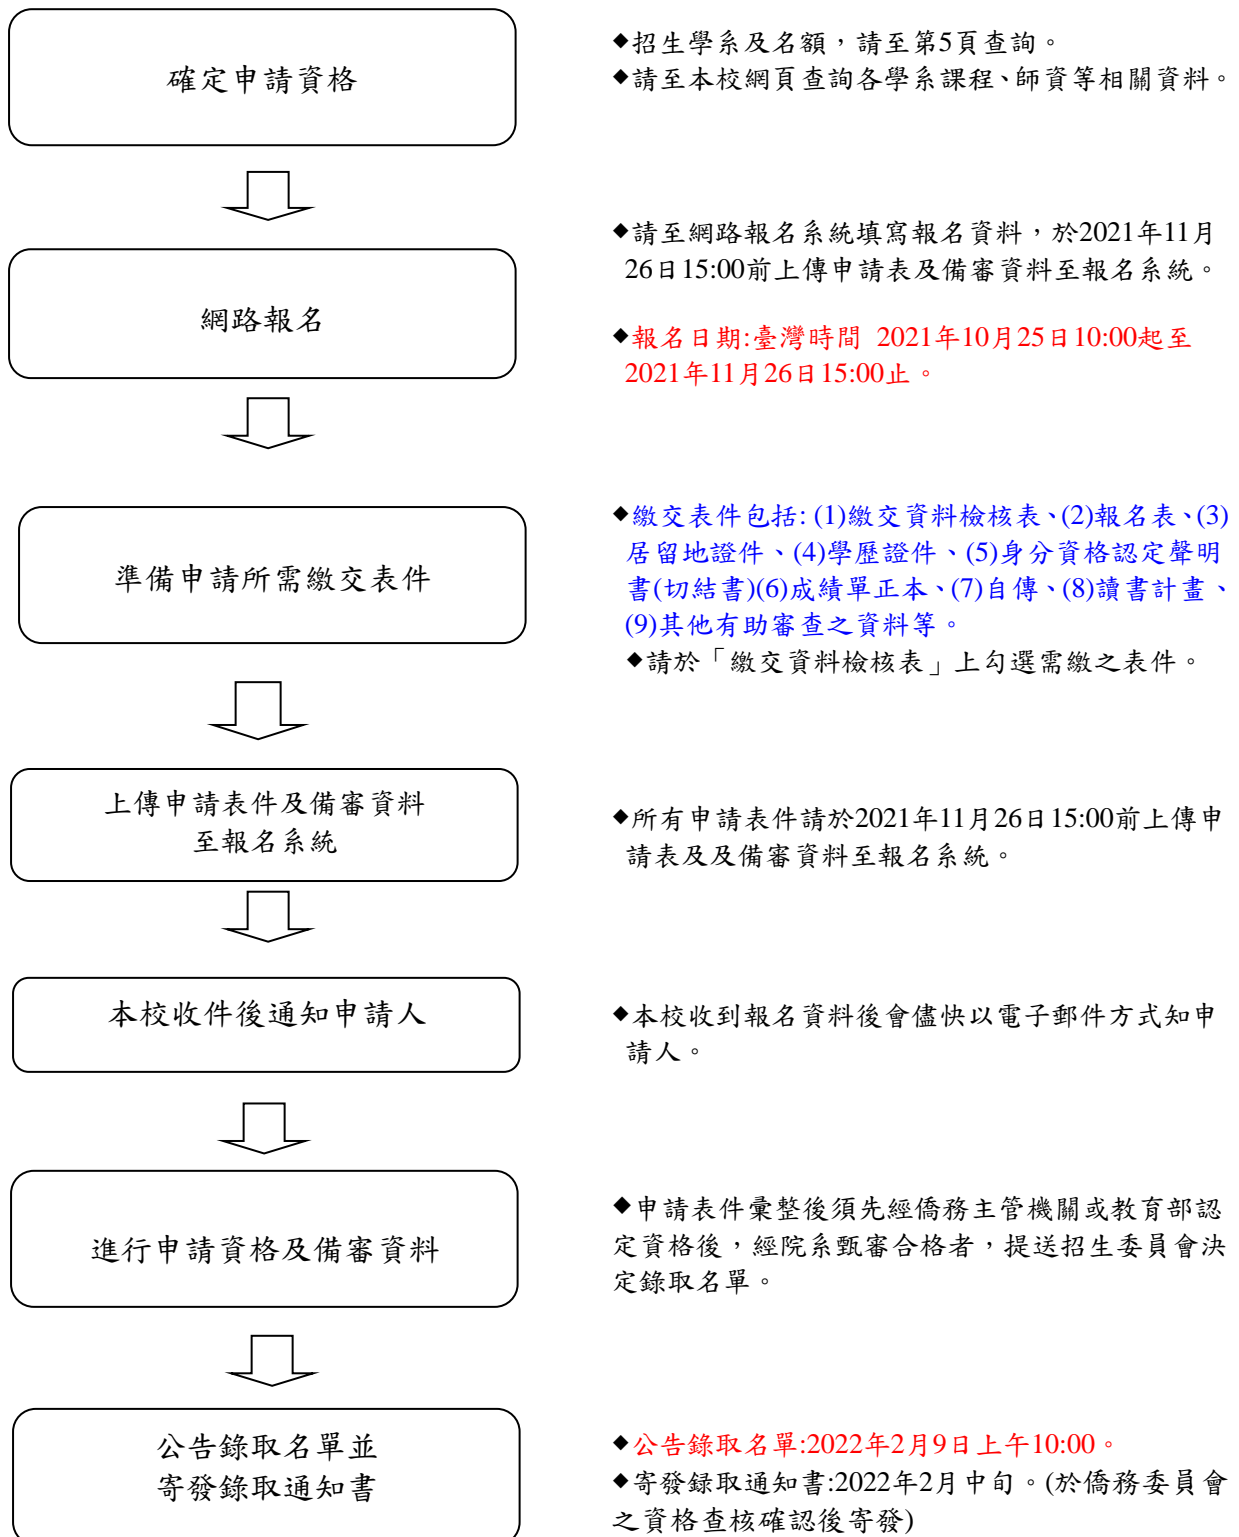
確定申請資格

◆招生學系及名額，請至第5頁查詢。
◆請至本校網頁查詢各學系課程、師資等相關資料。

網路報名

◆請至網路報名系統填寫報名資料，於2021年11月26日15:00前上傳申請表及備審資料至報名系統。

◆報名日期:臺灣時間 2021年10月25日10:00起至2021年11月26日15:00止。

準備申請所需繳交表件

◆繳交表件包括: (1)繳交資料檢核表、(2)報名表、(3)居留地證件、(4)學歷證件、(5)身分資格認定聲明書(切結書)(6)成績單正本、(7)自傳、(8)讀書計畫、(9)其他有助審查之資料等。
◆請於「繳交資料檢核表」上勾選需繳之表件。

上傳申請表件及備審資料至報名系統

◆所有申請表件請於2021年11月26日15:00前上傳申請表及及備審資料至報名系統。

本校收件後通知申請人

◆本校收到報名資料後會儘快以電子郵件方式知申請人。

進行申請資格及備審資料

◆申請表件彙整後須先經僑務主管機關或教育部認定資格後，經院系甄審合格者，提送招生委員會決定錄取名單。

公告錄取名單並寄發錄取通知書

◆公告錄取名單:2022年2月9日上午10:00。
◆寄發錄取通知書:2022年2月中旬。(於僑務委員會之資格查核確認後寄發)